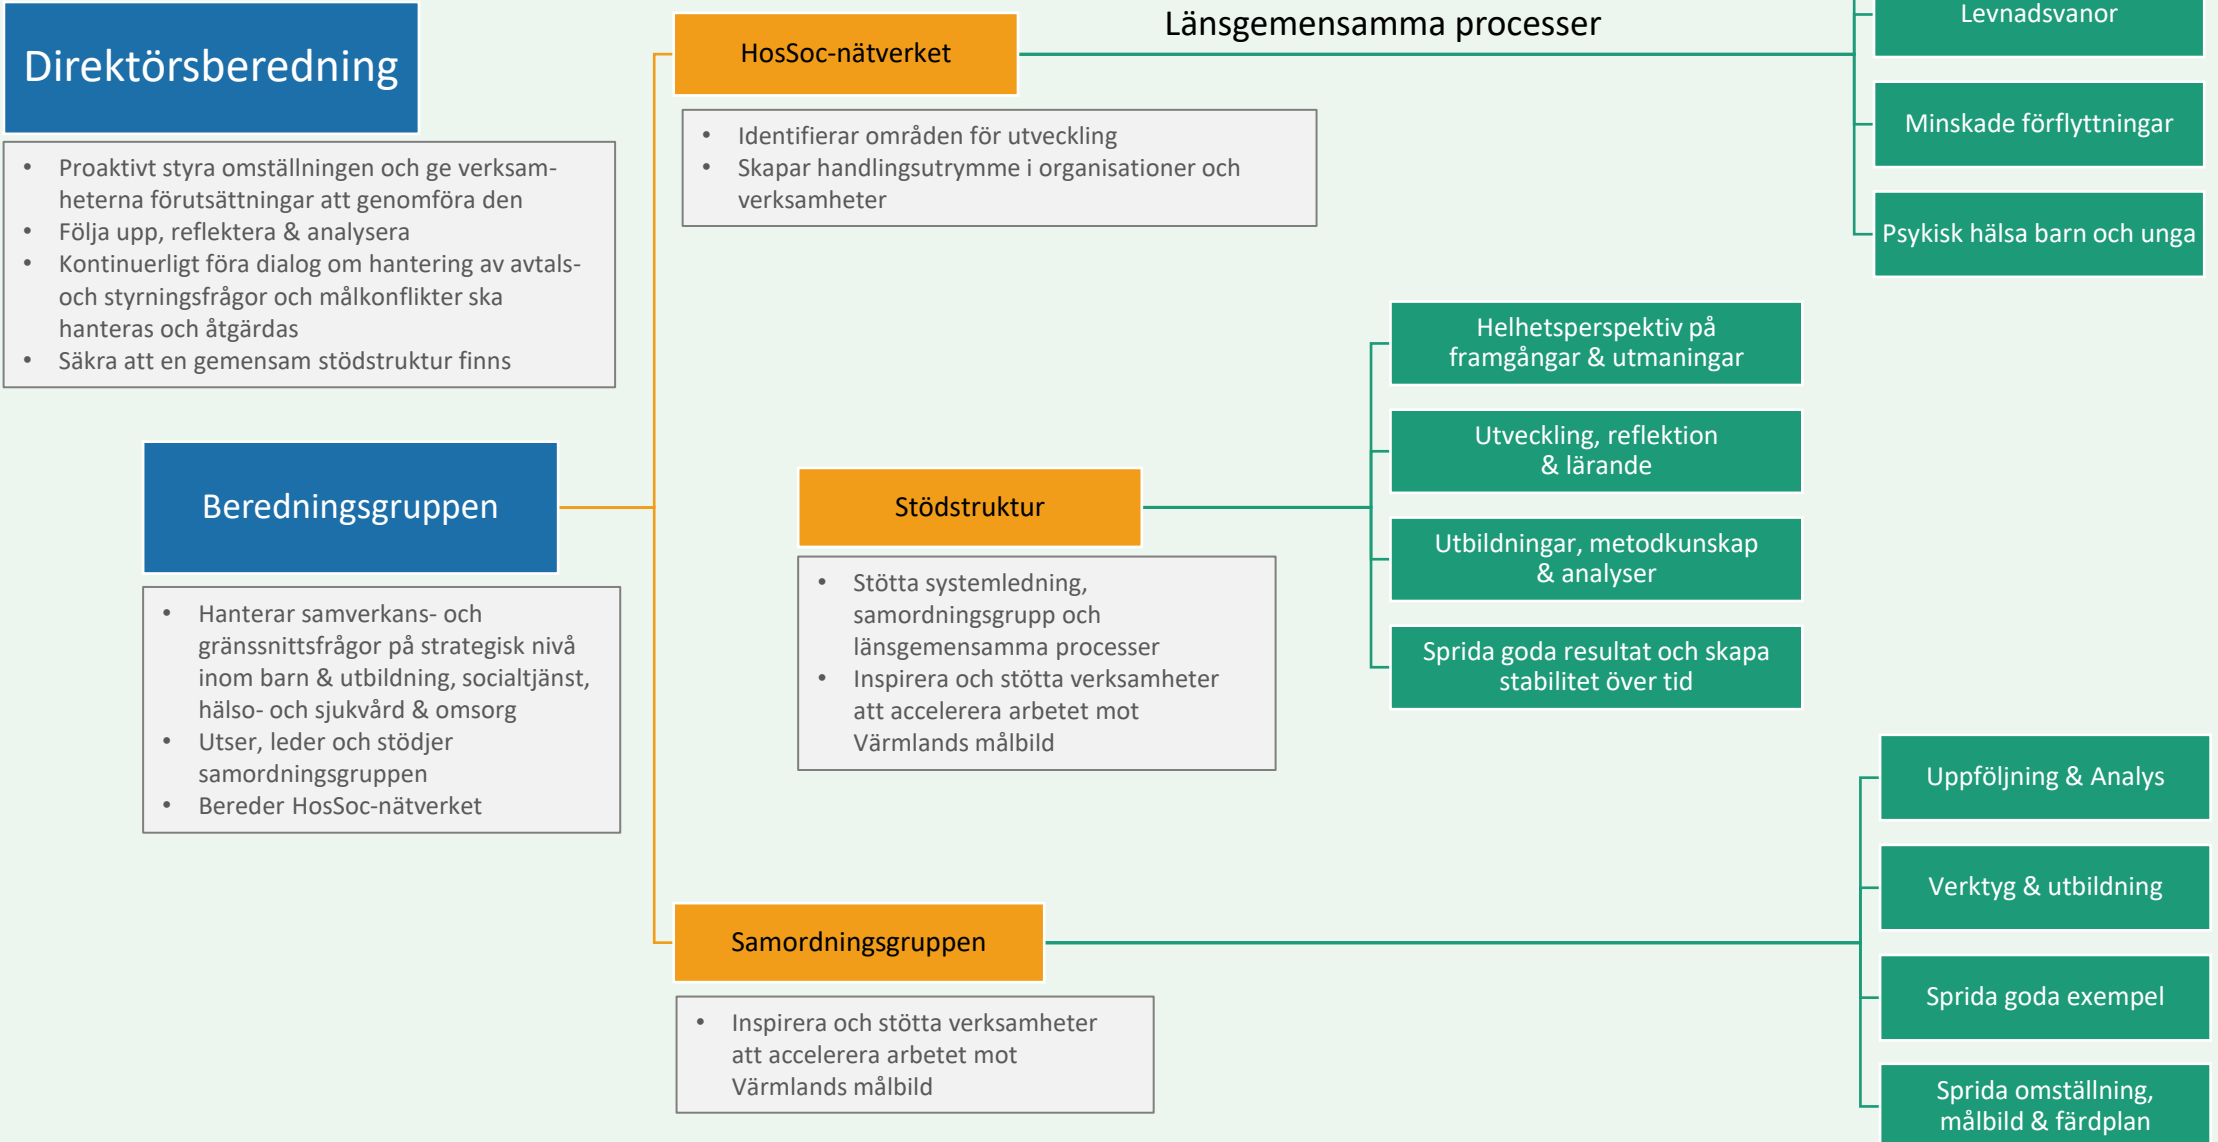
Direktörsberedning

- Proaktivt styra omställningen och ge verksamheterna förutsättningar att genomföra den
- Följa upp, reflektera & analysera
- Kontinuerligt föra dialog om hantering av avtals- och styrningsfrågor och målkonflikter ska hanteras och åtgärdas
- Säkra att en gemensam stödstruktur finns

Beredningsgruppen

- Hanterar samverkans- och gränssnittsfrågor på strategisk nivå inom barn & utbildning, socialtjänst, hälso- och sjukvård & omsorg
- Utser, leder och stödjer samordningsgruppen
- Bereder HosSoc-nätverket

HosSoc-nätverket

Länsgemensamma processer

- Identifierar områden för utveckling
- Skapar handlingsutrymme i organisationer och verksamheter

Levnadsvanor

Minskade förflyttningar

Psykisk hälsa barn och unga

Stödstruktur

- Stötta systemledning, samordningsgrupp och länsgemensamma processer
- Inspirera och stötta verksamheter att accelerera arbetet mot Värmlands målbild

Helhetsperspektiv på framgångar & utmaningar

Utveckling, reflektion & lärande

Utbildningar, metodkunskap & analyser

Sprida goda resultat och skapa stabilitet över tid

Samordningsgruppen

- Inspirera och stötta verksamheter att accelerera arbetet mot Värmlands målbild

Uppföljning & Analys

Verktyg & utbildning

Sprida goda exempel

Sprida omställning, målbild & färdplan